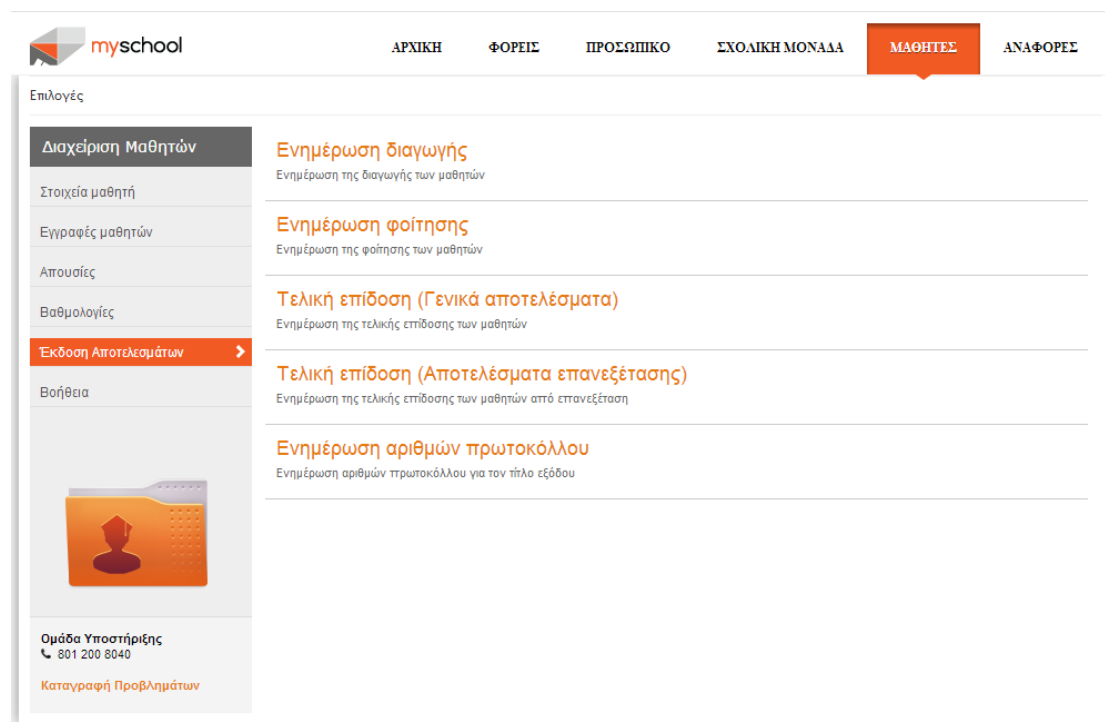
myschool

ΑΡΧΙΚΗ ΦΟΡΕΙΣ ΠΡΟΣΩΠΙΚΟ ΣΧΟΛΙΚΗ ΜΟΝΑΔΑ ΜΑΘΗΤΕΣ ΑΝΑΦΟΡΕΣ

Επιλογές

Διαχείριση Μαθητών

Στοιχεία μαθητή

Εγγραφές μαθητών

Απουσίες

Βαθμολογίες

Έκδοση Αποτελεσμάτων

Βοήθεια

Ομάδα Υποστήριξης
801 200 8040

Καταγραφή Προβλημάτων

Ενημέρωση διαγωγής
Ενημέρωση της διαγωγής των μαθητών

Ενημέρωση φοίτησης
Ενημέρωση της φοίτησης των μαθητών

Τελική επίδοση (Γενικά αποτελέσματα)
Ενημέρωση της τελικής επίδοσης των μαθητών

Τελική επίδοση (Αποτελέσματα επανεξέτασης)
Ενημέρωση της τελικής επίδοσης των μαθητών από επανεξέταση

Ενημέρωση αριθμών πρωτοκόλλου
Ενημέρωση αριθμών πρωτοκόλλου για τον τίτλο εξόδου